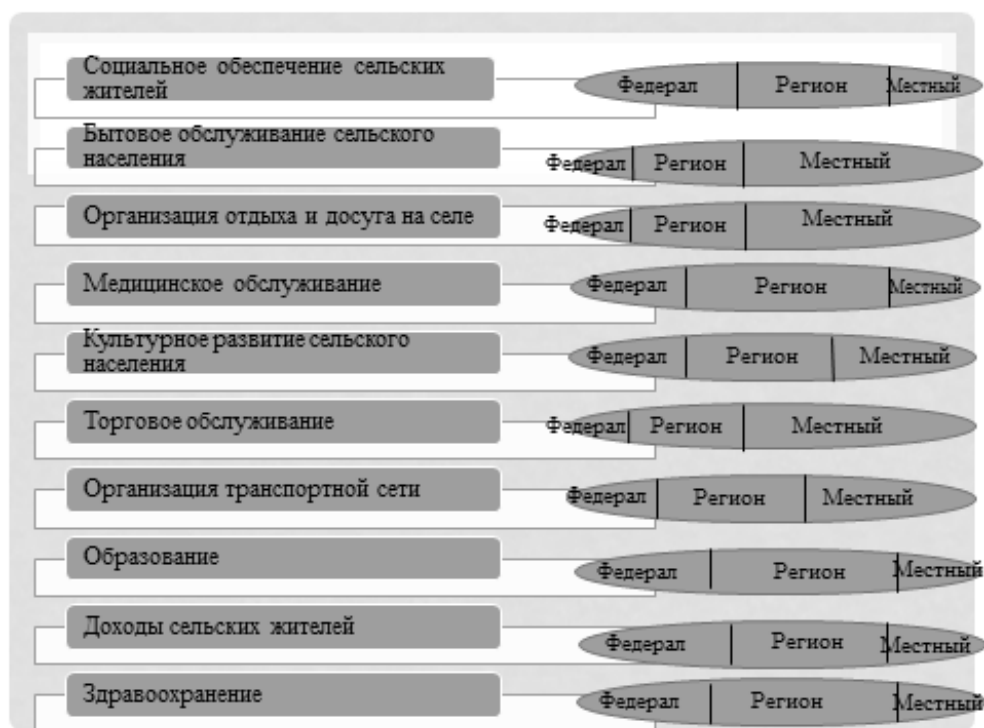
Социальное обеспечение сельских жителей
Федерал | Регион | Местный

Бытовое обслуживание сельского населения
Федерал | Регион | Местный

Организация отдыха и досуга на селе
Федерал | Регион | Местный

Медицинское обслуживание
Федерал | Регион | Местный

Культурное развитие сельского населения
Федерал | Регион | Местный

Торговое обслуживание
Федерал | Регион | Местный

Организация транспортной сети
Федерал | Регион | Местный

Образование
Федерал | Регион | Местный

Доходы сельских жителей
Федерал | Регион | Местный

Здравоохранение
Федерал | Регион | Местный